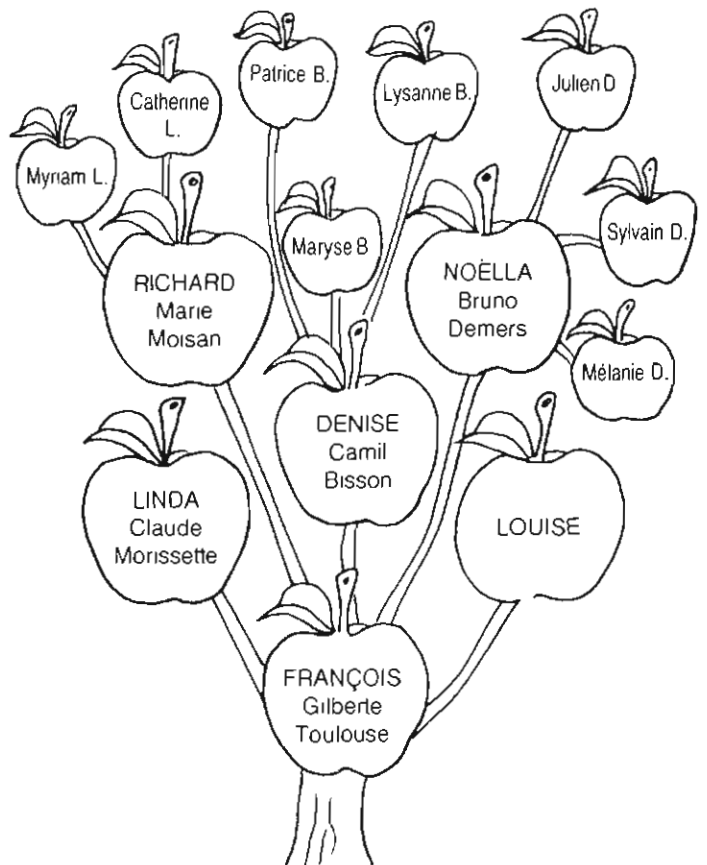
Patrice B.

Lysanne B.

Julien D

Catherine L.

Myriam L.

Sylvain D.

Maryse B

RICHARD
Marie
Moisan

NOËLLA
Bruno
Demers

Mélanie D.

DENISE
Camil
Bisson

LINDA
Claude
Morissette

LOUISE

FRANÇOIS
Gilberte
Toulouse